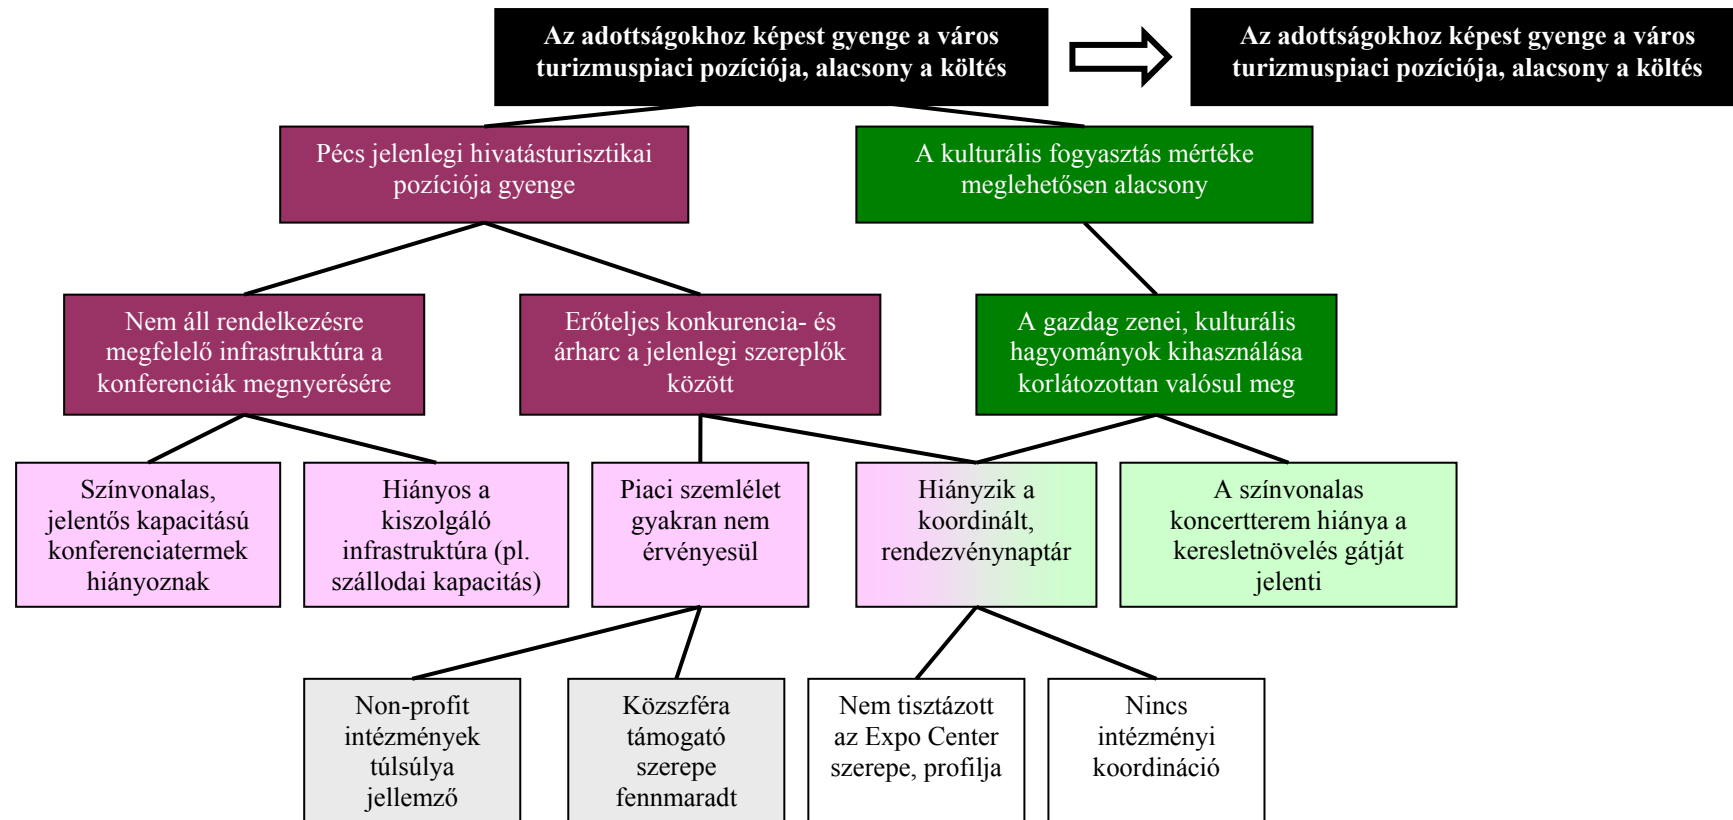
Az adottságokhoz képest gyenge a város turizmuspiaci pozíciója, alacsony a költés

Az adottságokhoz képest gyenge a város turizmuspiaci pozíciója, alacsony a költés

Pécs jelenlegi hivatásturisztikai pozíciója gyenge

A kulturális fogyasztás mértéke meglehetősen alacsony

Nem áll rendelkezésre megfelelő infrastruktúra a konferenciák megnyerésére

Erőteljes konkurencia- és árharc a jelenlegi szereplők között

A gazdag zenei, kulturális hagyományok kihasználása korlátozottan valósul meg

Színvonalas, jelentős kapacitású konferenciatermek hiányoznak

Hiányos a kiszolgáló infrastruktúra (pl. szállodai kapacitás)

Piaci szemlélet gyakran nem érvényesül

Hiányzik a koordinált, rendezvénynaptár

A színvonalas koncertterem hiánya a keresletnövelés gátját jelenti

Non-profit intézmények túlsúlya jellemző

Közszféra támogató szerepe fennmaradt

Nem tisztázott az Expo Center szerepe, profilja

Nincs intézményi koordináció